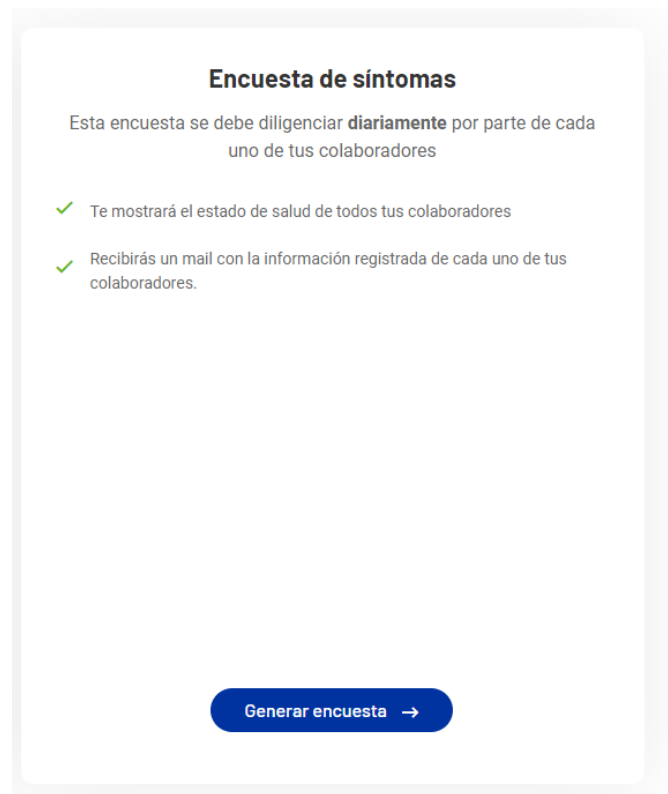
Encuesta de síntomas

Esta encuesta se debe diligenciar **diariamente** por parte de cada uno de tus colaboradores

Te mostrará el estado de salud de todos tus colaboradores

Recibirás un mail con la información registrada de cada uno de tus colaboradores.

Generar encuesta →